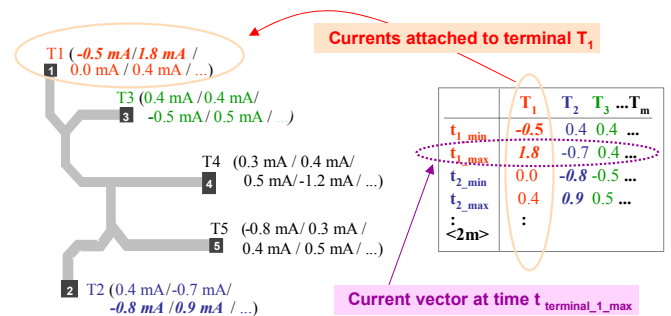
T1 ( *-0.5 mA*/*1.8 mA* / 0.0 mA / 0.4 mA / ...)

1

T3 (0.4 mA / 0.4 mA/ -0.5 mA/ 0.5 mA / ...)

3

T4 (0.3 mA / 0.4 mA/ 0.5 mA/-1.2 mA / ...)

4

T5 (-0.8 mA/ 0.3 mA / 0.4 mA / 0.5 mA / ...)

5

2

T2 (0.4 mA/-0.7 mA/ *-0.8 mA* /*0.9 mA* / ...)

Currents attached to terminal $T_1$

| | $T_1$ | $T_2$ | $T_3$ ...$T_m$ |
|---|---|---|---|
| $t_{1\_min}$ | *-0.5* | 0.4 | 0.4 ... |
| $t_{1\_max}$ | *1.8* | -0.7 | 0.4 ... |
| $t_{2\_min}$ | 0.0 | *-0.8* | -0.5 ... |
| $t_{2\_max}$ | 0.4 | *0.9* | 0.5 ... |
| : | : | | |
| <2m> | | | |

Current vector at time $t_{terminal\_1\_max}$